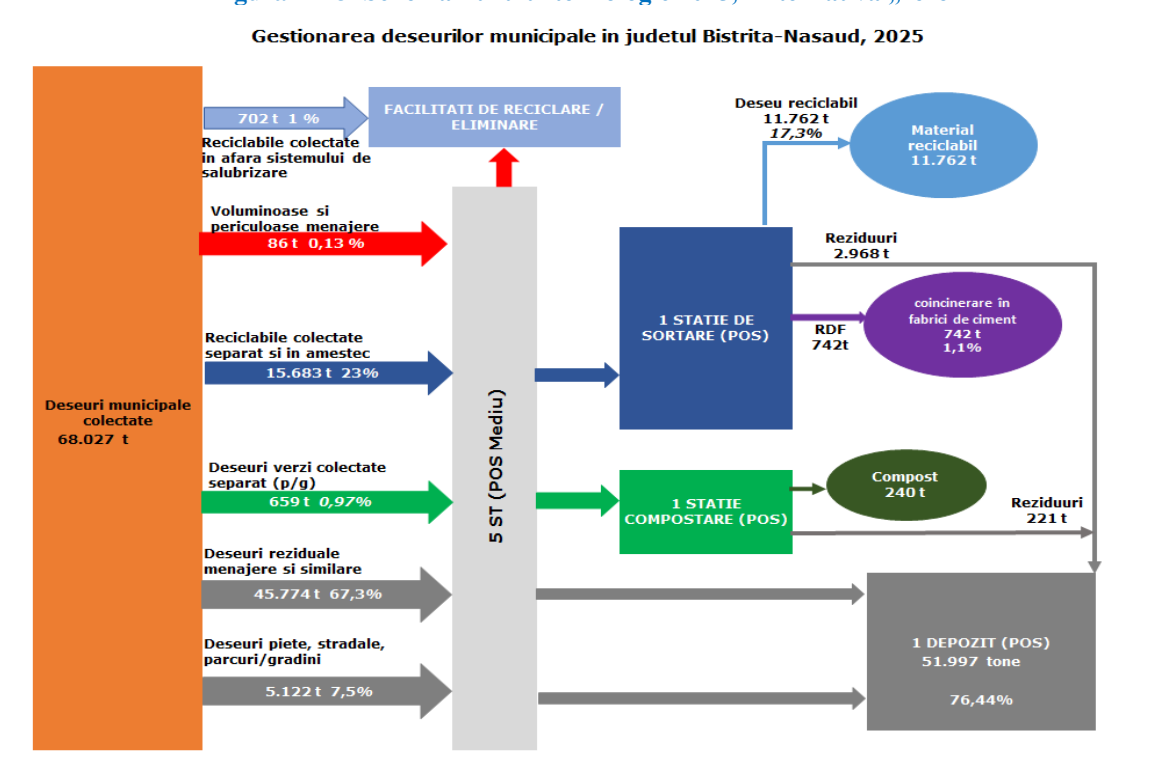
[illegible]

Gestionarea deseurilor municipale in judetul Bistrita-Nasaud, 2025

Deseuri municipale colectate
68.027 t

702 t 1 %
Reciclabile colectate in afara sistemului de salubrizare

FACILITATI DE RECICLARE / ELIMINARE

Voluminoase si periculoase menajere
86 t 0,13 %

Reciclabile colectate separat si in amestec
15.683 t 23%

Deseuri verzi colectate separat (p/g)
659 t 0,97%

Deseuri reziduale menajere si similare
45.774 t 67,3%

Deseuri piete, stradale, parcuri/gradini
5.122 t 7,5%

5 ST (POS Mediu)

1 STATIE DE SORTARE (POS)

Deseu reciclabil
11.762 t
17,3%

Material reciclabil
11.762 t

Reziduuri
2.968 t

RDF
742t

coincinerare în fabrici de ciment
742 t
1,1%

1 STATIE COMPOSTARE (POS)

Compost
240 t

Reziduuri
221 t

1 DEPOZIT (POS)
51.997 tone

76,44%